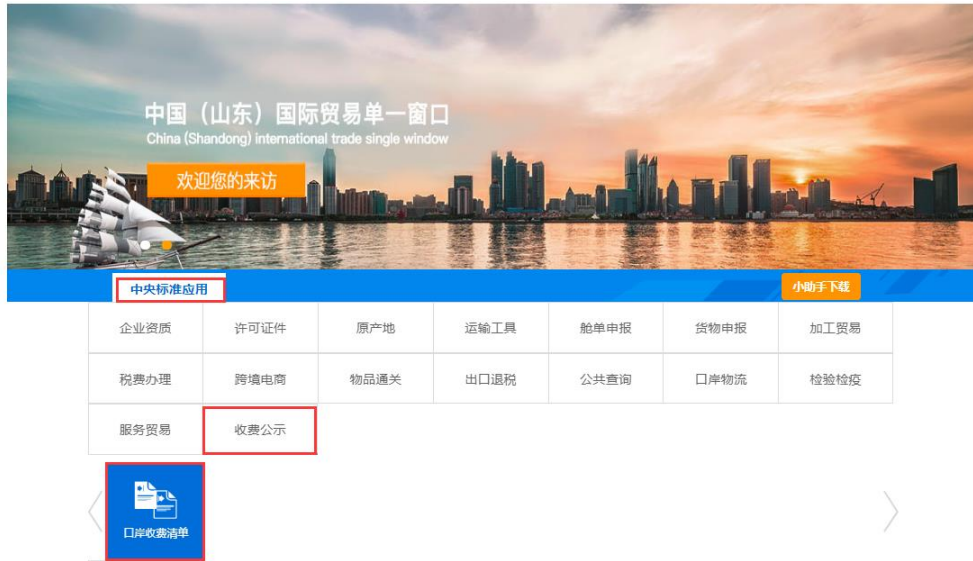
中国（山东）国际贸易单一窗口
China (Shandong) international trade single window

欢迎您的来访

中央标准应用

小助手下载

| 企业资质 | 许可证件 | 原产地 | 运输工具 | 舱单申报 | 货物申报 | 加工贸易 |
|---|---|---|---|---|---|---|
| 税费办理 | 跨境电商 | 物品通关 | 出口退税 | 公共查询 | 口岸物流 | 检验检疫 |
| 服务贸易 | 收费公示 | | | | | |

口岸收费清单